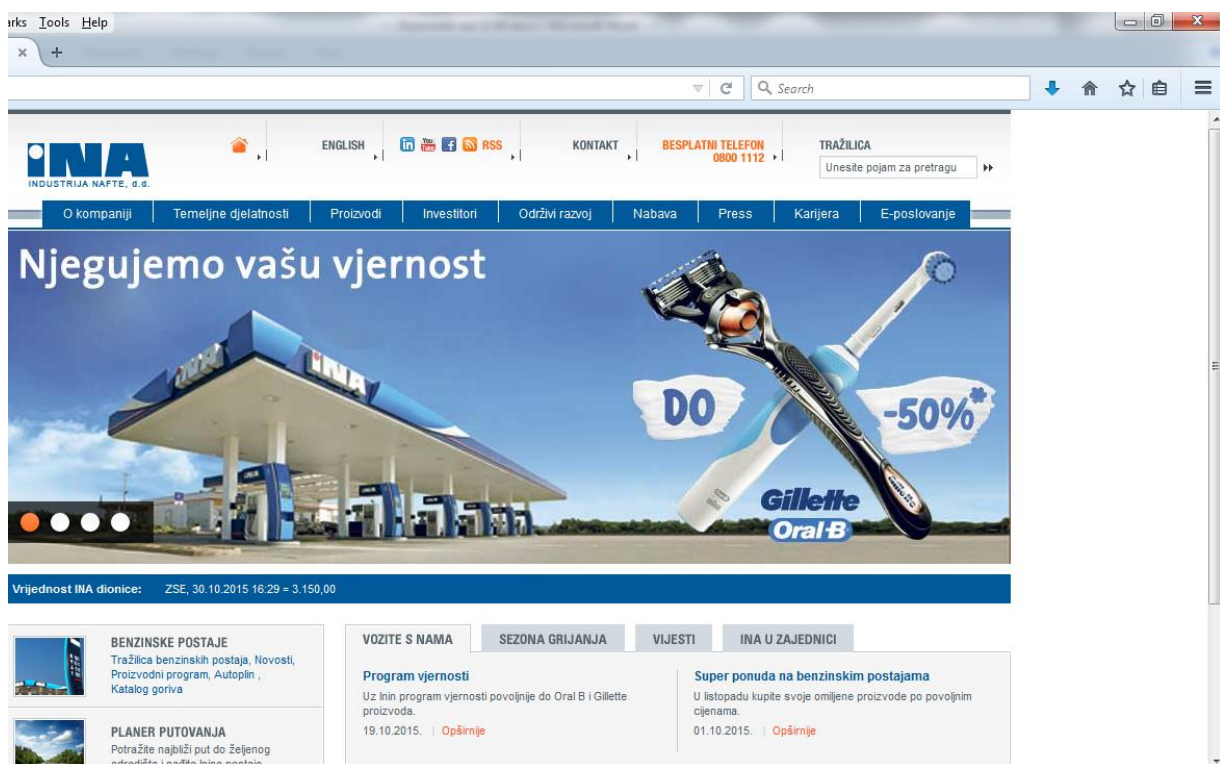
arks Tools Help

Search

INA
INDUSTRIJA NAFTE, d.d.

ENGLISH

RSS

KONTAKT

BESPLATNI TELEFON 0800 1112

TRAŽILICA

Unesite pojam za pretragu

O kompaniji | Temeljne djelatnosti | Proizvodi | Investitori | Održivi razvoj | Nabava | Press | Karijera | E-poslovanje

Njegujemo vašu vjernost

DO -50%*

Gillette Oral-B

Vrijednost INA dionice: ZSE, 30.10.2015 16:29 = 3.150,00

BENZINSKE POSTAJE
Tražilica benzinskih postaja, Novosti, Proizvodni program, Autoplin , Katalog goriva

PLANER PUTOVANJA
Potražite najbliži put do željenog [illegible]

VOZITE S NAMA | SEZONA GRIJANJA | VIJESTI | INA U ZAJEDNICI

Program vjernosti
Uz Inin program vjernosti povoljnije do Oral B i Gillette proizvoda.
19.10.2015. | Opširnije

Super ponuda na benzinskim postajama
U listopadu kupite svoje omiljene proizvode po povoljnim cijenama.
01.10.2015. | Opširnije